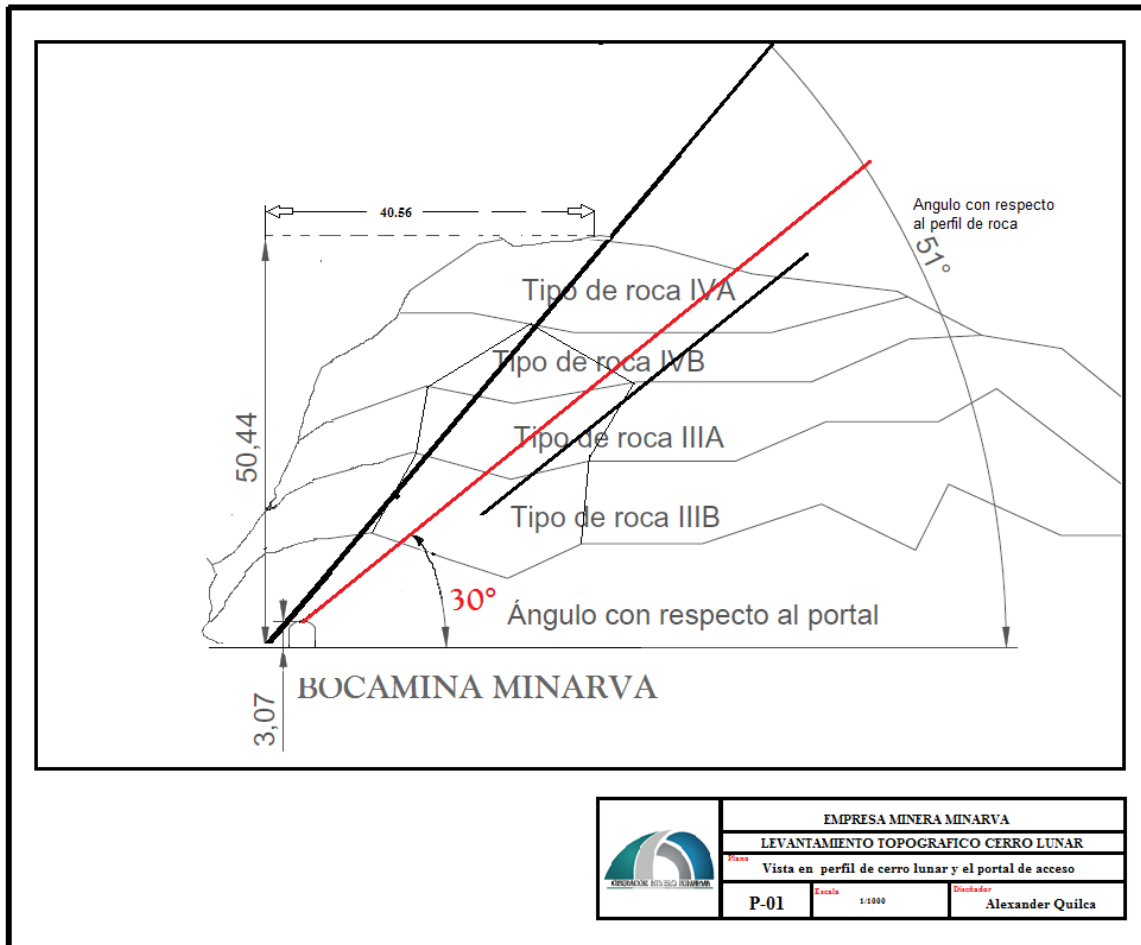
40.56

Angulo con respecto al perfil de roca

51°

Tipo de roca IVA

Tipo de roca IVB

Tipo de roca IIIA

Tipo de roca IIIB

50,44

30°

Ángulo con respecto al portal

BOCAMINA MINARVA

3,07

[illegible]

| EMPRESA MINERA MINARVA | | |
|---|---|---|
| LEVANTAMIENTO TOPOGRAFICO CERRO LUNAR | | |
| Plano Vista en perfil de cerro lunar y el portal de acceso | | |
| P-01 | Escala 1/1000 | Diseñador Alexander Quilca |